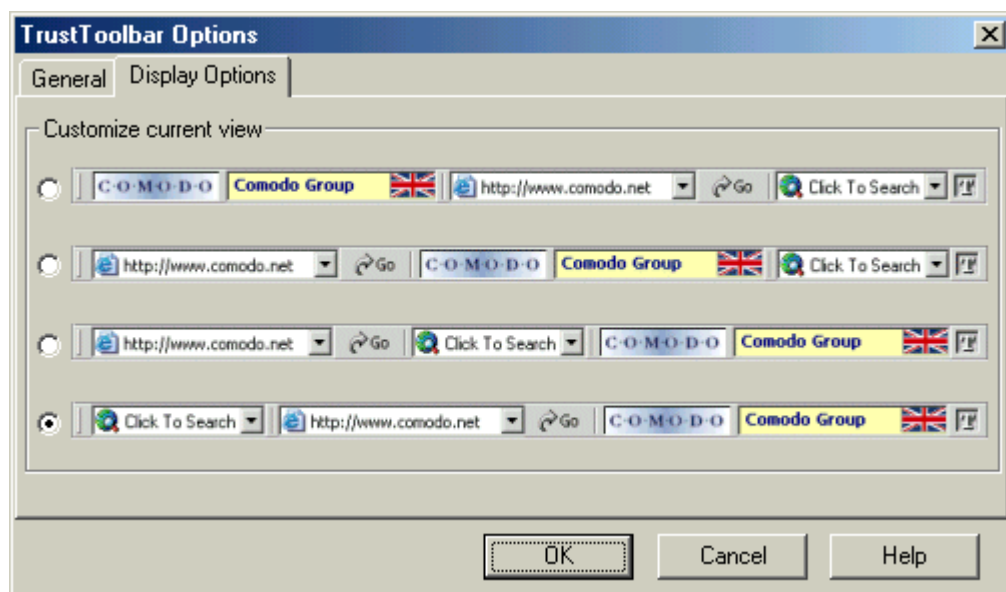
TrustToolbar Options

General Display Options

Customize current view

C·O·M·O·D·O Comodo Group http://www.comodo.net Go Click To Search

http://www.comodo.net Go C·O·M·O·D·O Comodo Group Click To Search

http://www.comodo.net Go Click To Search C·O·M·O·D·O Comodo Group

Click To Search http://www.comodo.net Go C·O·M·O·D·O Comodo Group

OK Cancel Help